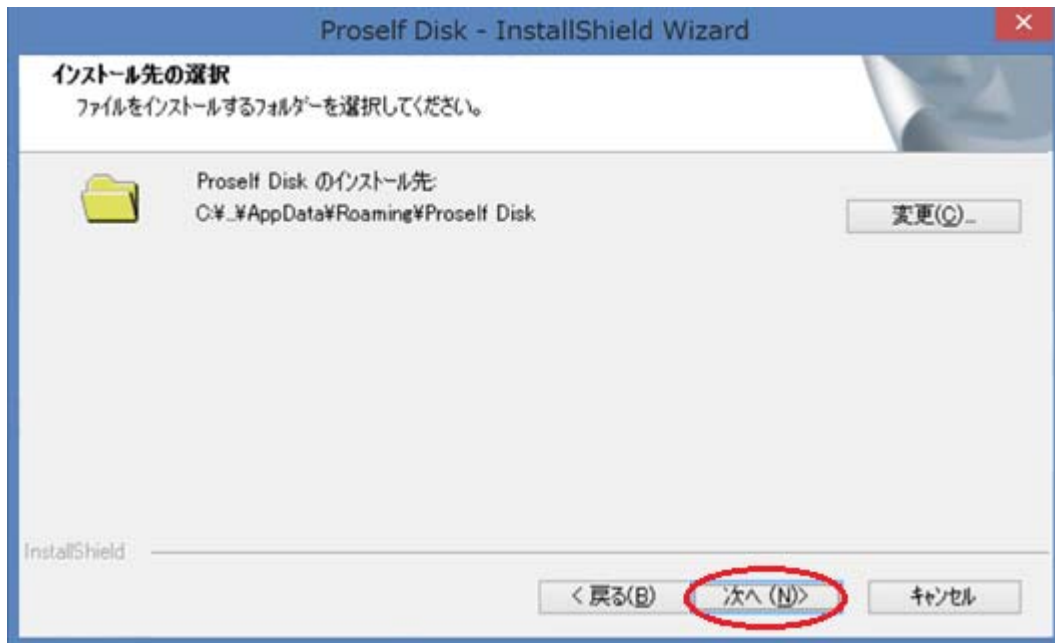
Proself Disk - InstallShield Wizard

×

インストール先の選択

ファイルをインストールするフォルダーを選択してください。

Proself Disk のインストール先:

C:¥...¥AppData¥Roaming¥Proself Disk

変更(C)...

InstallShield

< 戻る(B)

次へ (N)>

キャンセル